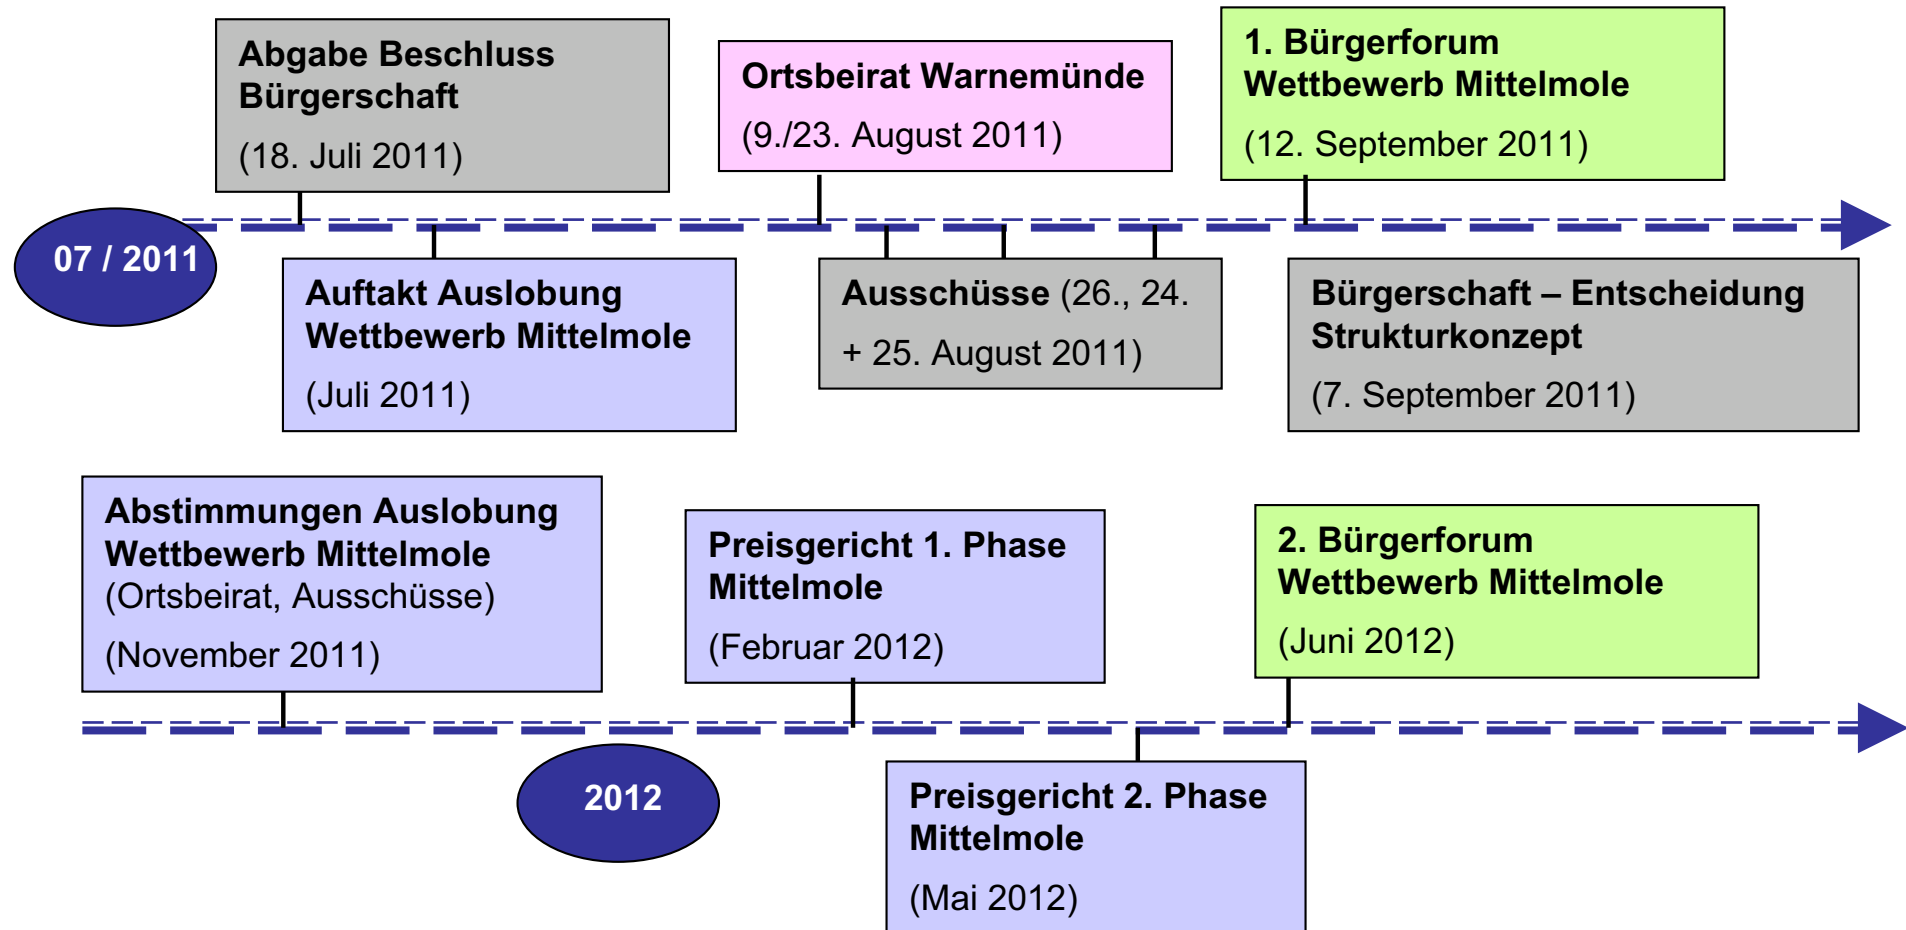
Abgabe Beschluss Bürgerschaft

(18. Juli 2011)

Ortsbeirat Warnemünde

(9./23. August 2011)

1. Bürgerforum Wettbewerb Mittelmole

(12. September 2011)

07 / 2011

Auftakt Auslobung Wettbewerb Mittelmole

(Juli 2011)

Ausschüsse (26., 24. + 25. August 2011)

Bürgerschaft – Entscheidung Strukturkonzept

(7. September 2011)

Abstimmungen Auslobung Wettbewerb Mittelmole (Ortsbeirat, Ausschüsse)

(November 2011)

Preisgericht 1. Phase Mittelmole

(Februar 2012)

2. Bürgerforum Wettbewerb Mittelmole

(Juni 2012)

2012

Preisgericht 2. Phase Mittelmole

(Mai 2012)